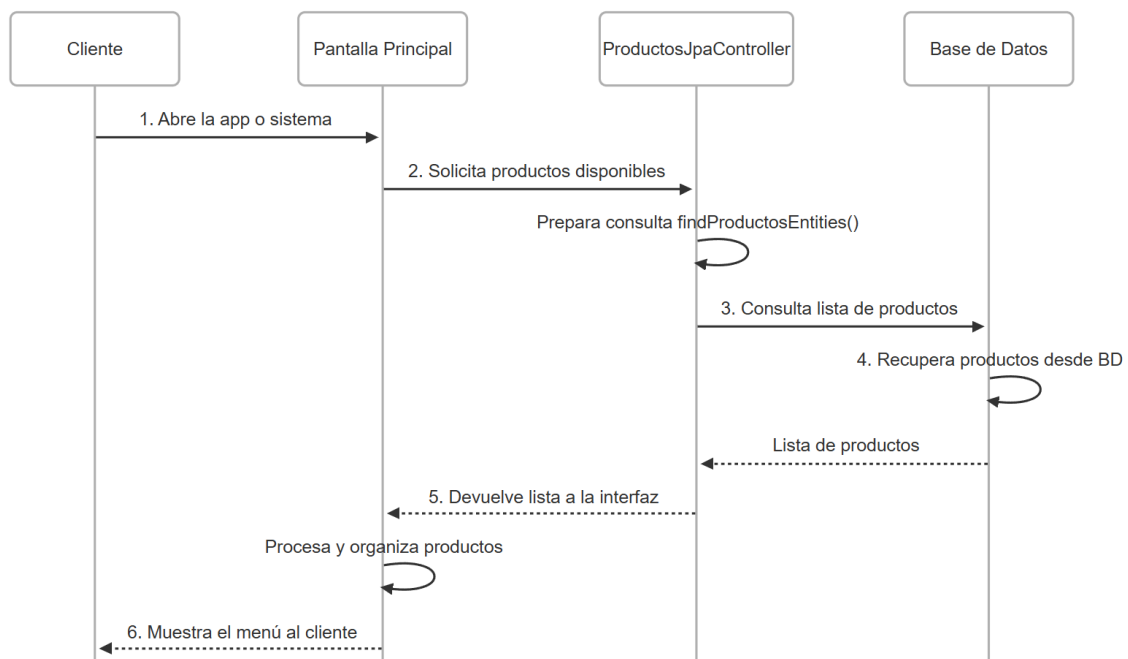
Cliente

Pantalla Principal

ProductosJpaController

Base de Datos

1. Abre la app o sistema

2. Solicita productos disponibles

Prepara consulta findProductosEntities()

3. Consulta lista de productos

4. Recupera productos desde BD

Lista de productos

5. Devuelve lista a la interfaz

Procesa y organiza productos

6. Muestra el menú al cliente